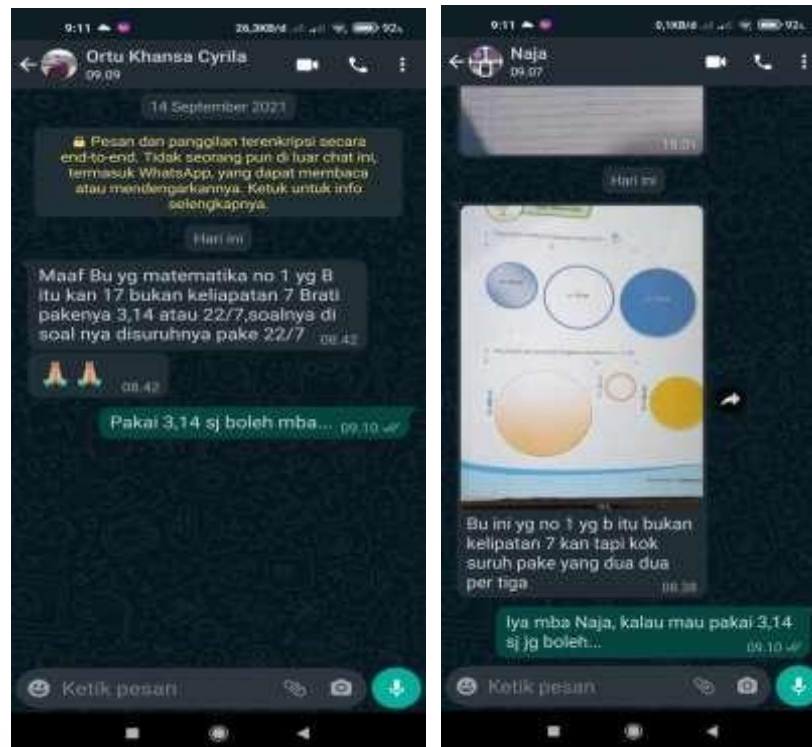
9:11 26,3KB/d 92

Ortu Khansa Cyrila
09.09

14 September 2021

🔒 Pesan dan panggilan terenkripsi secara end-to-end. Tidak seorang pun di luar chat ini, termasuk WhatsApp, yang dapat membaca atau mendengarkannya. Ketuk untuk info selengkapnya.

Hari ini

Maaf Bu yg matematika no 1 yg B itu kan 17 bukan keliapatan 7 Brati pakenya 3,14 atau 22/7,soalnya di soal nya disuruhnya pake 22/7 08.42

🙏🙏 08.42

Pakai 3,14 sj boleh mba... 09.10

Ketik pesan

9:11 0,1KB/d 92

Naja
09.07

18.01

Hari ini

Bu ini yg no 1 yg b itu bukan kelipatan 7 kan tapi kok suruh pake yang dua dua per tiga 08.38

Iya mba Naja, kalau mau pakai 3,14 sj jg boleh... 09.10

Ketik pesan